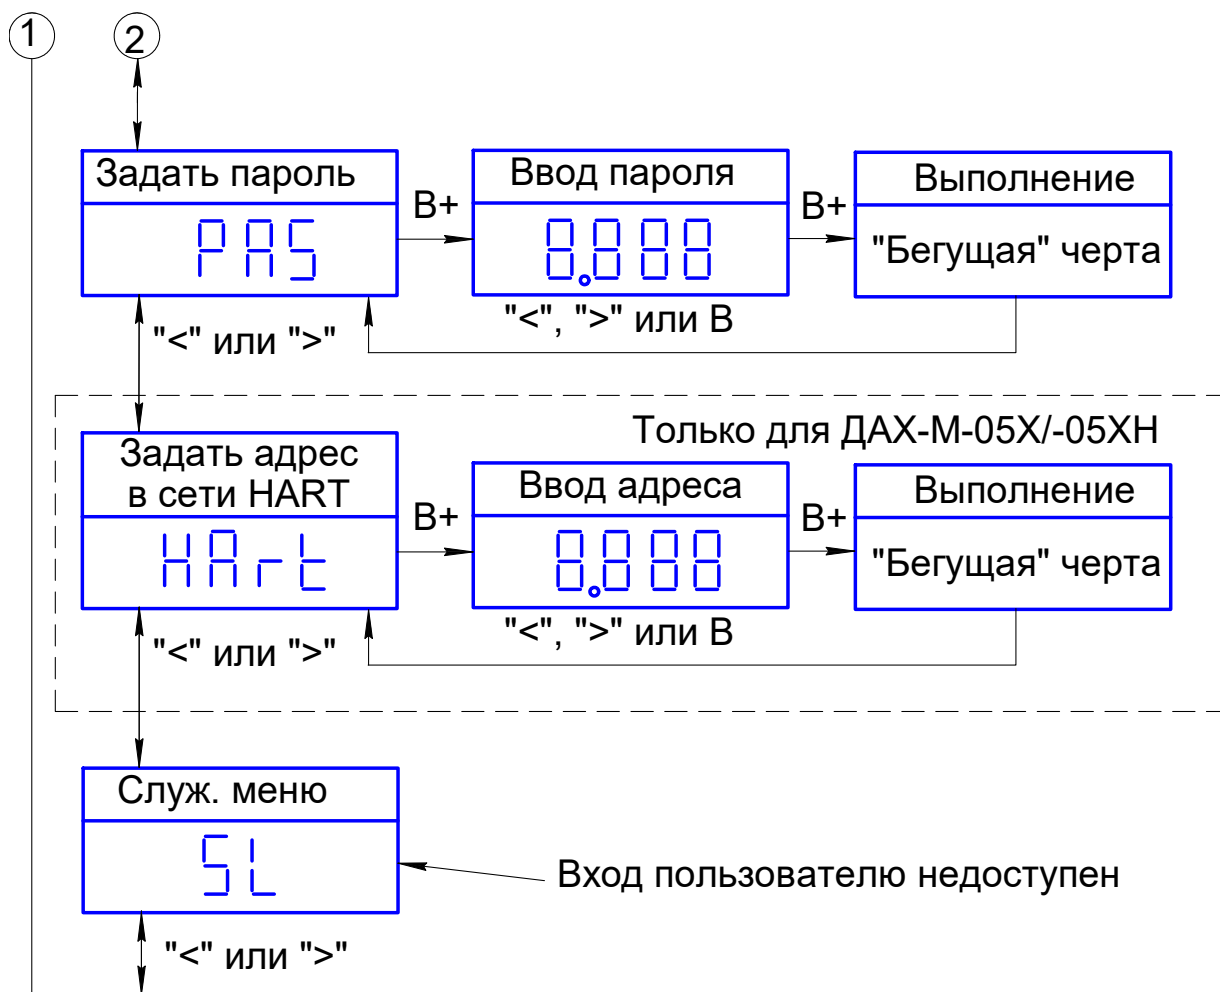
1

2

Задать пароль

PAS

B+

Ввод пароля

8.888

"<", ">" или B

B+

Выполнение

"Бегущая" черта

"<" или ">"

Только для ДАХ-М-05Х/-05ХН

Задать адрес в сети HART

HArt

B+

Ввод адреса

8.888

"<", ">" или B

B+

Выполнение

"Бегущая" черта

"<" или ">"

Служ. меню

SL

Вход пользователю недоступен

"<" или ">"